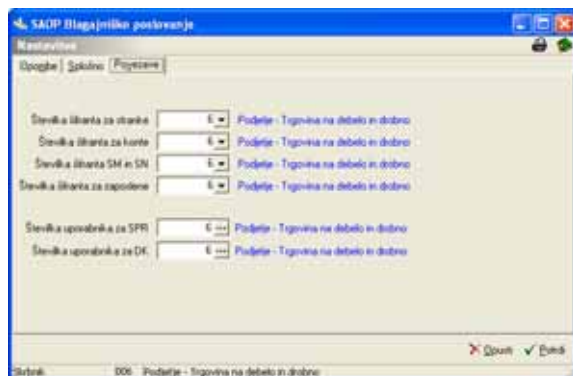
SAOP Blagajniško poslovanje
Nastavitve
Opombe Splošno Povezave

Številka šifranta za stranke 6 Podjetje - Trgovina na debelo in drobno
Številka šifranta za konte 6 Podjetje - Trgovina na debelo in drobno
Številka šifranta SM in SN 6 Podjetje - Trgovina na debelo in drobno
Številka šifranta za zaposlene 6 Podjetje - Trgovina na debelo in drobno

Številka uporabnika za SPR 6 Podjetje - Trgovina na debelo in drobno
Številka uporabnika za DK 6 Podjetje - Trgovina na debelo in drobno

Opusti Potrdi
Skrbnik 006 Podjetje - Trgovina na debelo in drobno